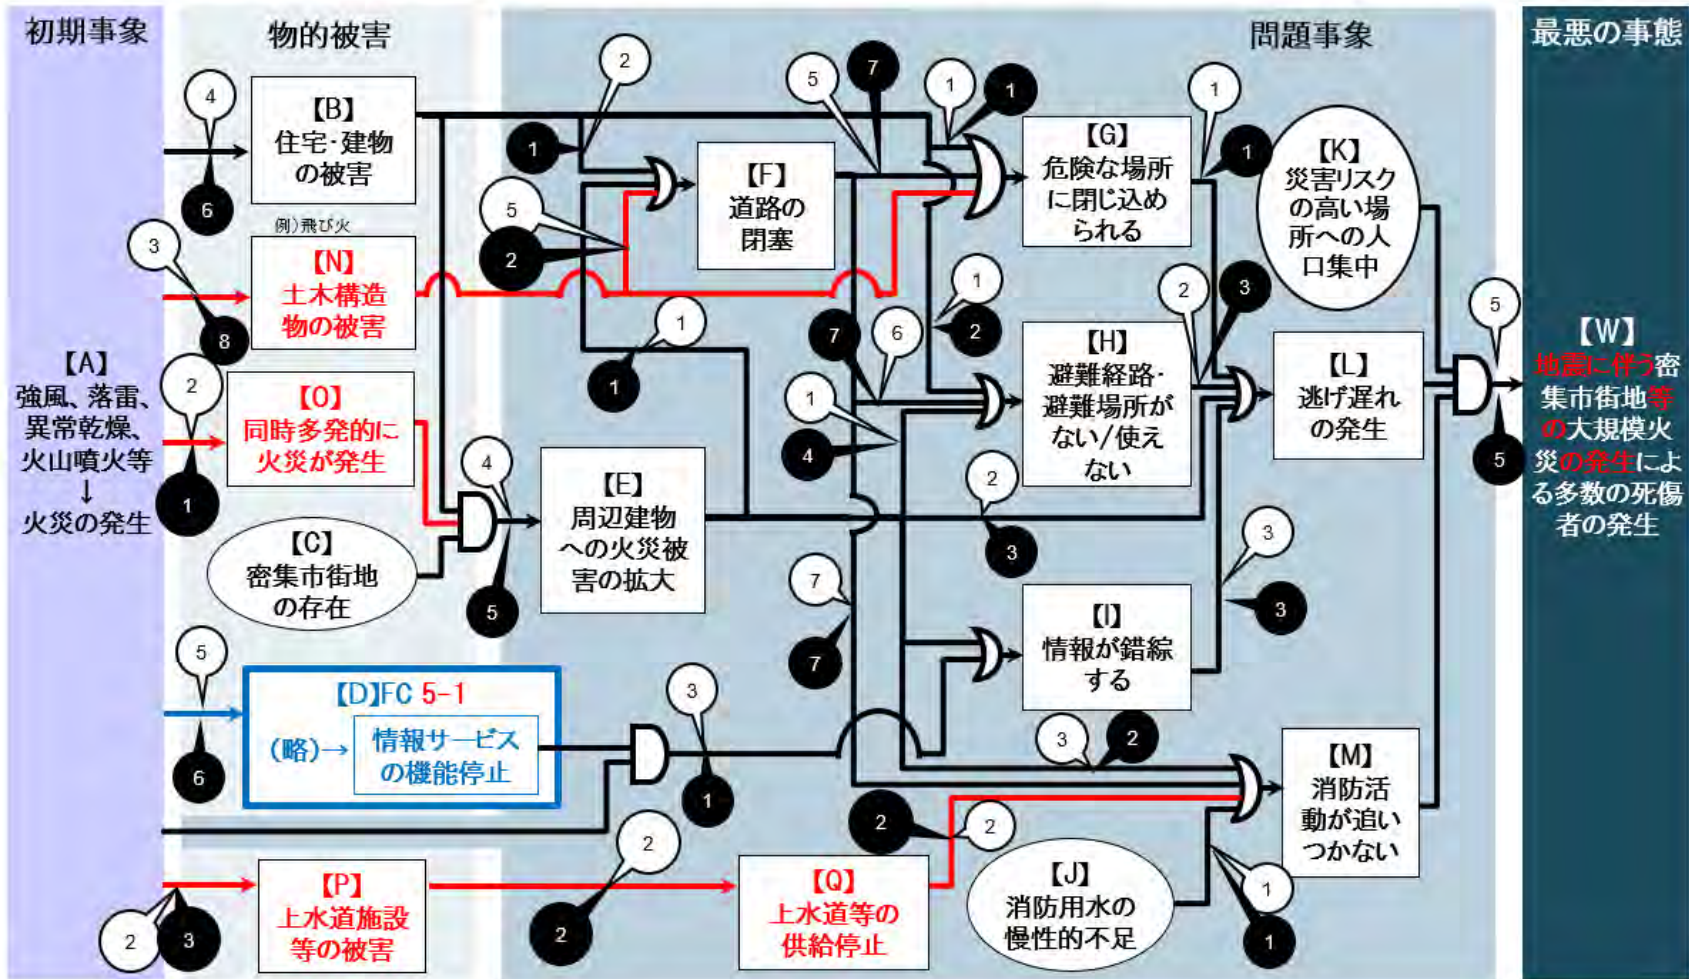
初期事象

物的被害

問題事象

最悪の事態

【A】
強風、落雷、異常乾燥、火山噴火等
↓
火災の発生

4

6

【B】
住宅･建物の被害

例)飛び火

3

8

【N】
土木構造物の被害

2

1

【O】
同時多発的に火災が発生

【C】
密集市街地の存在

4

5

【E】
周辺建物への火災被害の拡大

5

6

【D】FC 5-1
(略)→ 情報サービスの機能停止

3

1

2

3

【P】
上水道施設等の被害

2

2

【Q】
上水道等の供給停止

2

1

5

2

1

【F】
道路の閉塞

1

5

7

1

1

【G】
危険な場所に閉じ込められる

1

1

【K】
災害リスクの高い場所への人口集中

1

2

7

6

1

4

【H】
避難経路･避難場所がない/使えない

2

3

2

3

【L】
逃げ遅れの発生

5

5

【W】
地震に伴う密集市街地等の大規模火災の発生による多数の死傷者の発生

7

7

【I】
情報が錯綜する

3

3

3

2

【M】
消防活動が追いつかない

2

2

【J】
消防用水の慢性的不足

1

1